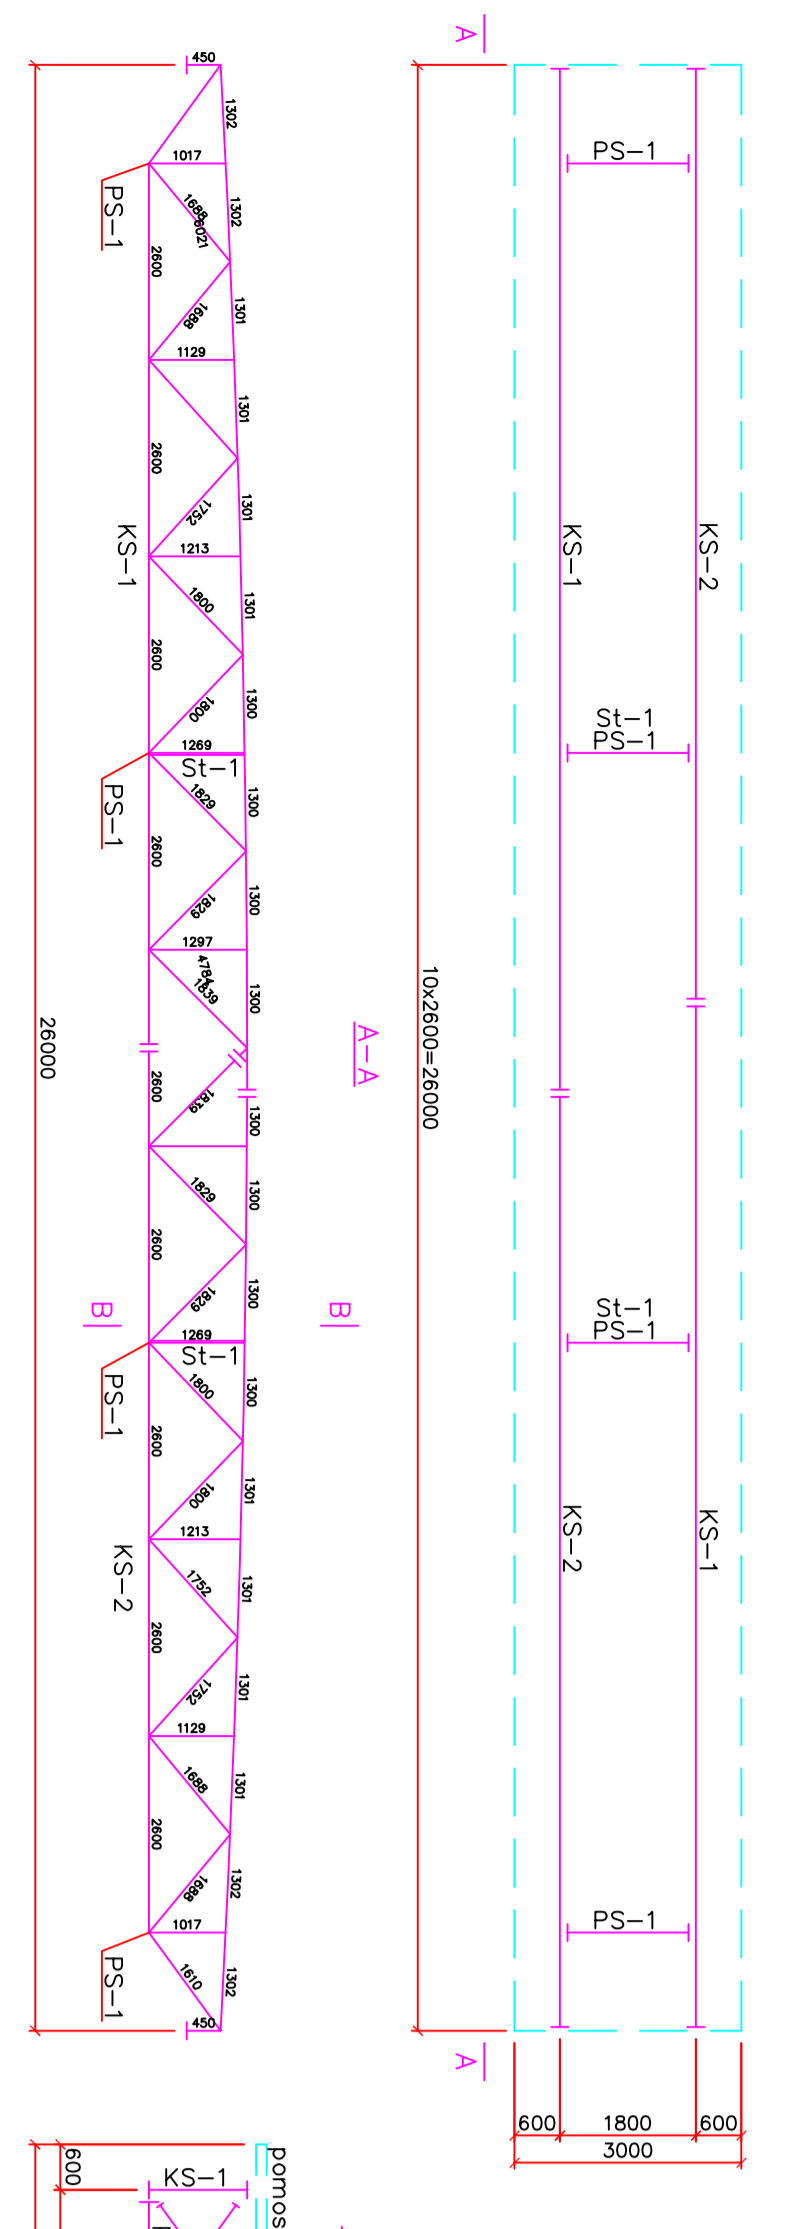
450
1302
1017
PS−1
1688
6021
1302
2600
1688
1301
1129
1301
2600
1752
1301
1213
KS−1
1800
1301
2600
1800
1300
1269
St−1
PS−1
1829
1300
2600
1829
1300
1297
4784
1839
1300
26000
2600
1829
1300
1829
1300
2600
1829
1300
B
1269
St−1
PS−1
1800
1300
2600
1800
1301
1213
KS−2
1752
1301
2600
1752
1301
1129
1688
1301
2600
1688
1302
1017
PS−1
1610
1302
450
A−A
B
A
PS−1
KS−1
KS−2
St−1
PS−1
10x2600=26000
St−1
PS−1
KS−2
KS−1
PS−1
A
600
1800
600
3000
600
KS−1
pomos